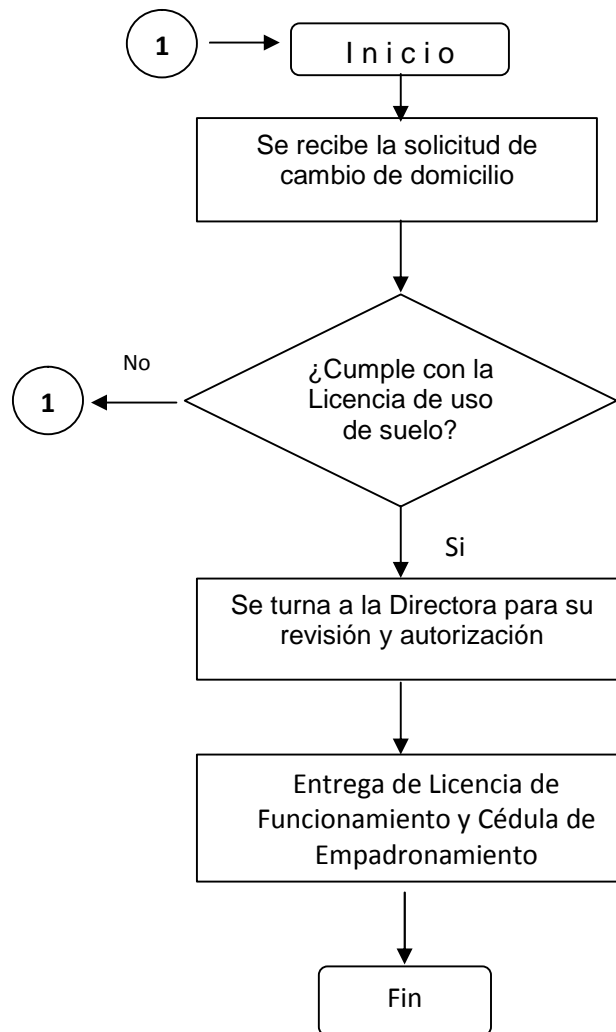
1

Inicio

Se recibe la solicitud de cambio de domicilio

No

1

¿Cumple con la Licencia de uso de suelo?

Si

Se turna a la Directora para su revisión y autorización

Entrega de Licencia de Funcionamiento y Cédula de Empadronamiento

Fin